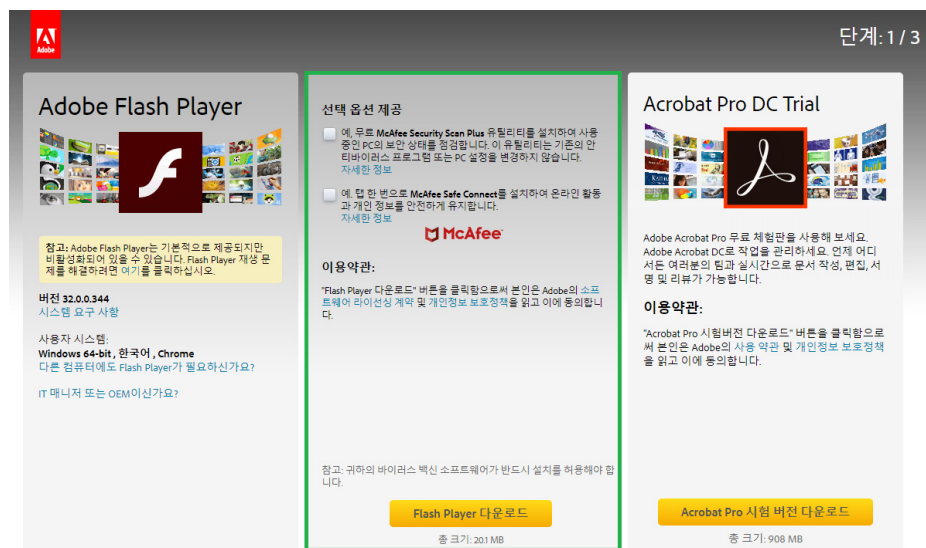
Adobe

단계: 1 / 3

Adobe Flash Player

참고: Adobe Flash Player는 기본적으로 제공되지만 비활성화되어 있을 수 있습니다. Flash Player 재생 문제를 해결하려면 여기를 클릭하십시오.

버전 32.0.0.344
시스템 요구 사항

사용자 시스템:
Windows 64-bit , 한국어 , Chrome
다른 컴퓨터에도 Flash Player가 필요하신가요?

IT 매니저 또는 OEM이신가요?

선택 옵션 제공

예, 무료 McAfee Security Scan Plus 유틸리티를 설치하여 사용 중인 PC의 보안 상태를 점검합니다. 이 유틸리티는 기존의 안티바이러스 프로그램 또는 PC 설정을 변경하지 않습니다.
자세한 정보

예, 탭 한 번으로 McAfee Safe Connect를 설치하여 온라인 활동과 개인 정보를 안전하게 유지합니다.
자세한 정보

McAfee

이용약관:

"Flash Player 다운로드" 버튼을 클릭함으로써 본인은 Adobe의 소프트웨어 라이선싱 계약 및 개인정보 보호정책을 읽고 이에 동의합니다.

참고: 귀하의 바이러스 백신 소프트웨어가 반드시 설치를 허용해야 합니다.

Flash Player 다운로드

총 크기: 20.1 MB

Acrobat Pro DC Trial

Adobe Acrobat Pro 무료 체험판을 사용해 보세요. Adobe Acrobat DC로 작업을 관리하세요. 언제 어디서든 여러분의 팀과 실시간으로 문서 작성, 편집, 서명 및 리뷰가 가능합니다.

이용약관:

"Acrobat Pro 시험버전 다운로드" 버튼을 클릭함으로써 본인은 Adobe의 사용 약관 및 개인정보 보호정책을 읽고 이에 동의합니다.

Acrobat Pro 시험 버전 다운로드

총 크기: 908 MB